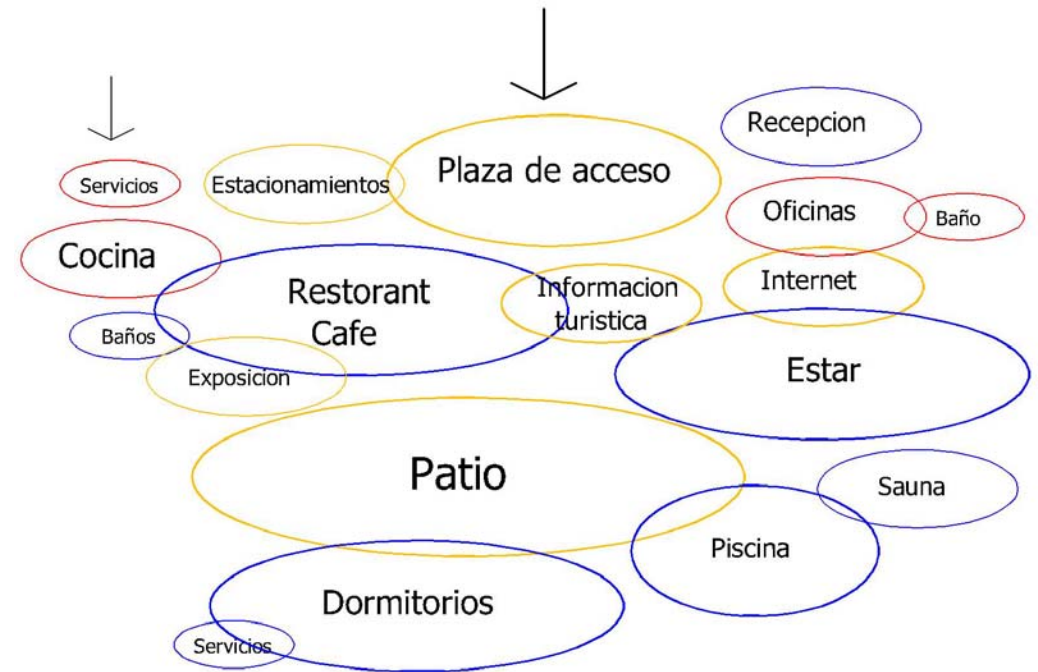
Recepcion

Servicios

Estacionamientos

Plaza de acceso

Oficinas

Baño

Cocina

Restorant Cafe

Informacion turistica

Internet

Baños

Exposicion

Estar

Patio

Sauna

Piscina

Dormitorios

Servicios